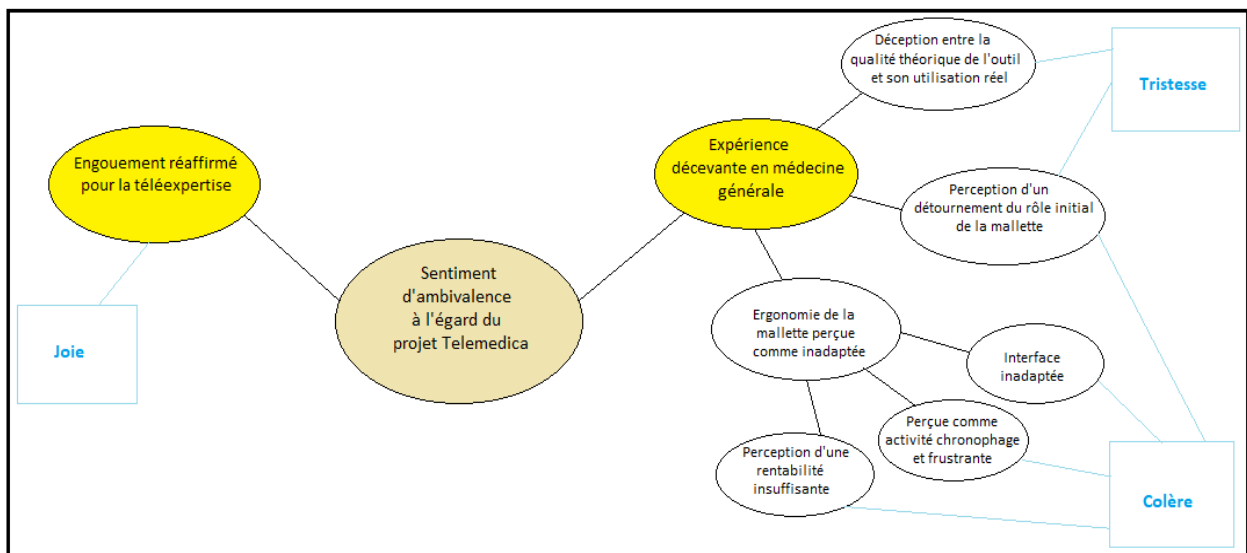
Engouement réaffirmé pour la téléexpertise

Joie

Sentiment d'ambivalence à l'égard du projet Telemedica

Expérience décevante en médecine générale

Déception entre la qualité théorique de l'outil et son utilisation réel

Tristesse

Perception d'un détournement du rôle initial de la mallette

Ergonomie de la mallette perçue comme inadaptée

Interface inadaptée

Perçue comme activité chronophage et frustrante

Perception d'une rentabilité insuffisante

Colère